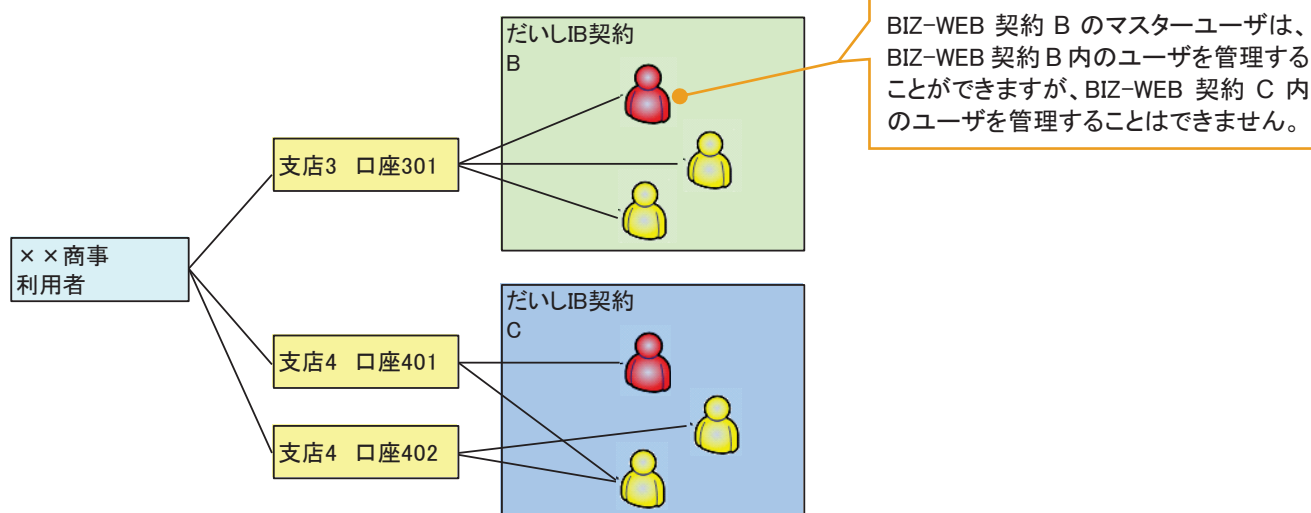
BIZ-WEB 契約 B のマスターユーザは、BIZ-WEB 契約 B 内のユーザを管理することができますが、BIZ-WEB 契約 C 内のユーザを管理することはできません。

だいしIB契約
B

支店3 口座301

××商事
利用者

だいしIB契約
C

支店4 口座401

支店4 口座402